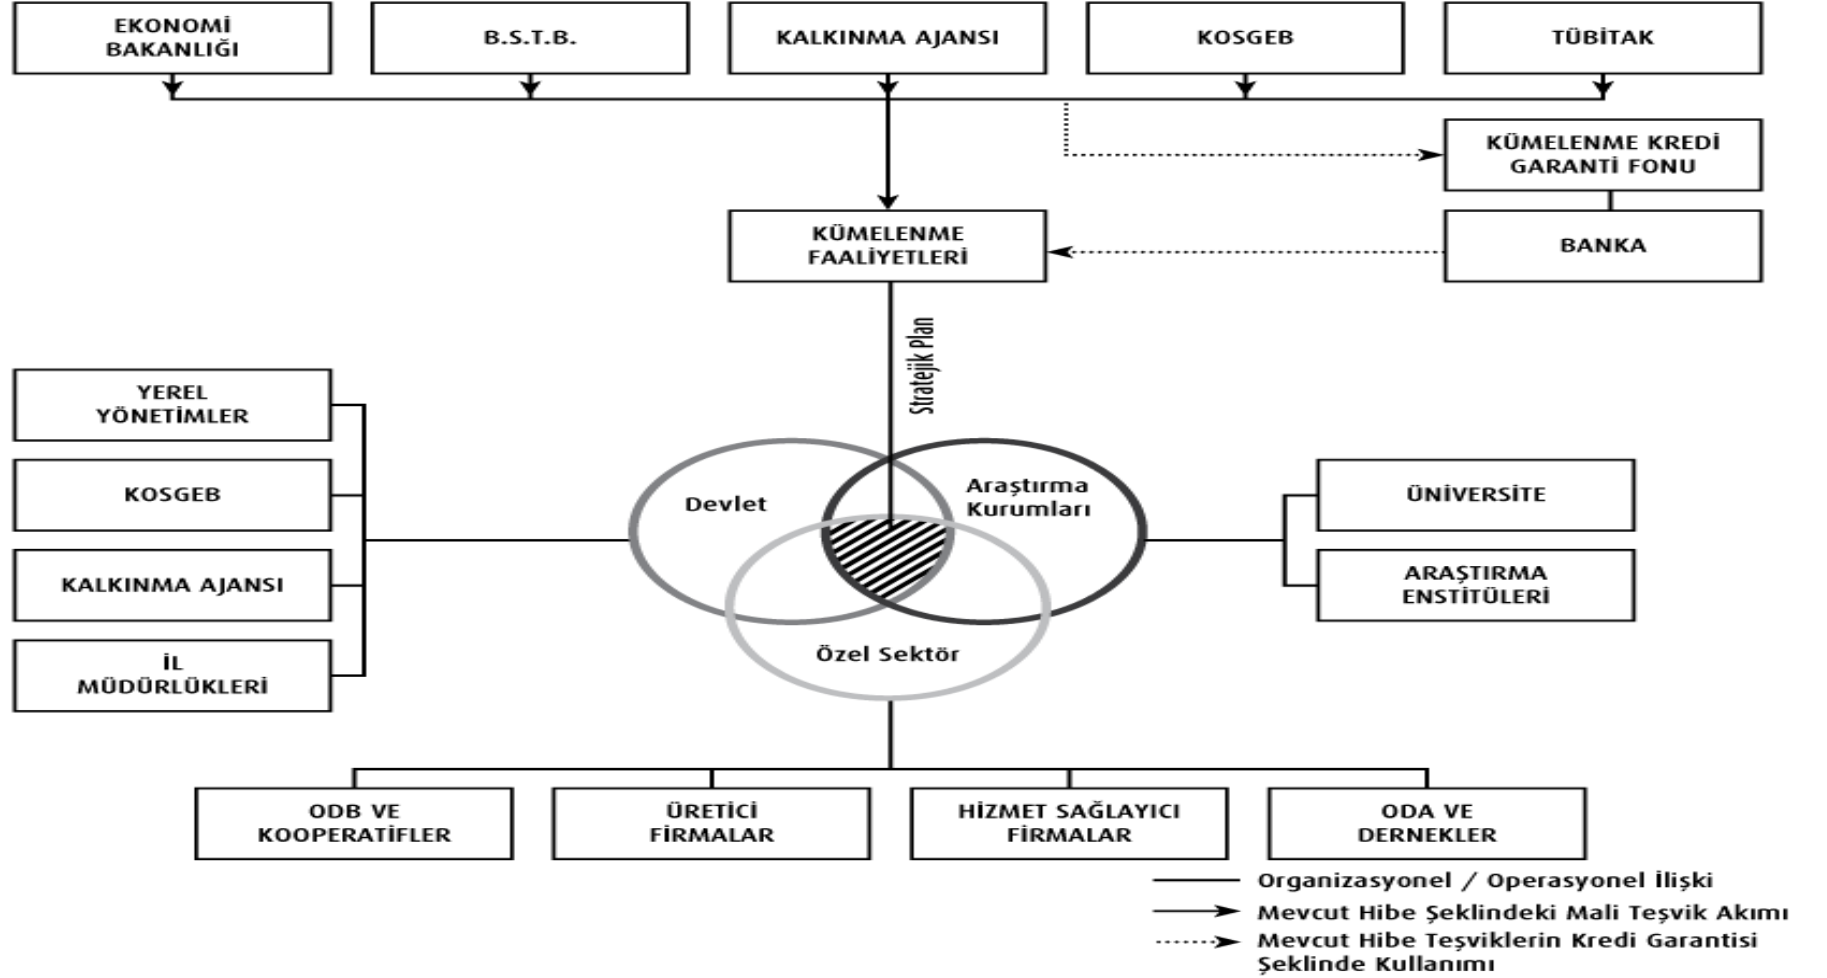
EKONOMİ BAKANLIĞI

B.S.T.B.

KALKINMA AJANSI

KOSGEB

TÜBİTAK

KÜMELENME KREDİ GARANTİ FONU

KÜMELENME FAALİYETLERİ

BANKA

Stratejik Plan

YEREL YÖNETİMLER

KOSGEB

KALKINMA AJANSI

İL MÜDÜRLÜKLERİ

Devlet

Araştırma Kurumları

Özel Sektör

ÜNİVERSİTE

ARAŞTIRMA ENSTİTÜLERİ

ODB VE KOOPERATİFLER

ÜRETİCİ FİRMALAR

HİZMET SAĞLAYICI FİRMALAR

ODA VE DERNEKLER

Organizasyonel / Operasyonel İlişki

Mevcut Hibe Şeklindeki Mali Teşvik Akımı

Mevcut Hibe Teşviklerin Kredi Garantisi Şeklinde Kullanımı